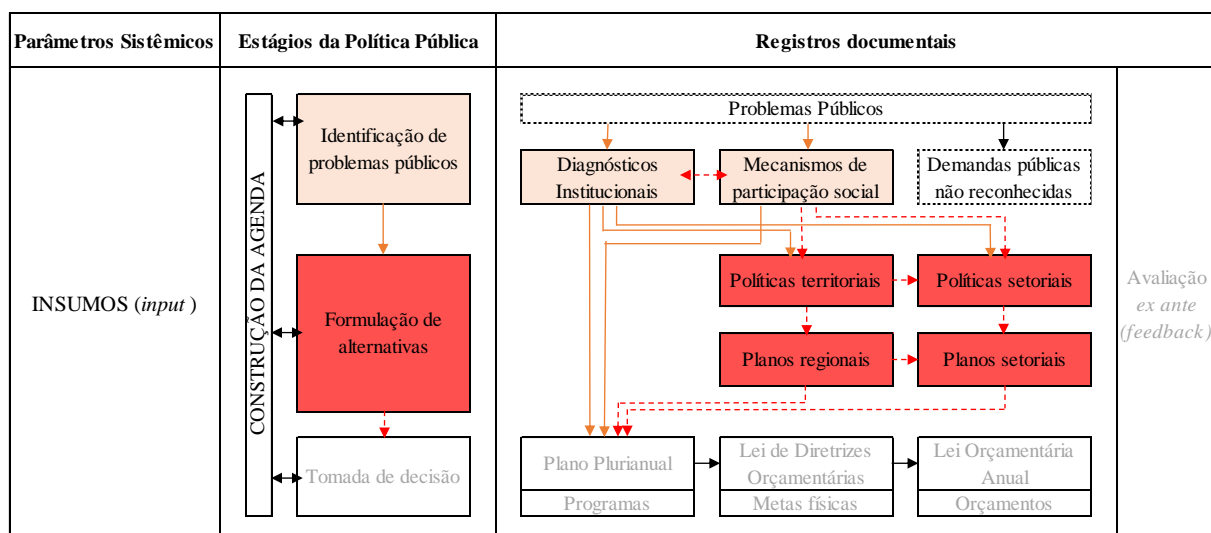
| Parâmetros Sistêmicos | Estágios da Política Pública | Registros documentais |
|---|---|---|
| INSUMOS (*input* ) | | |

CONSTRUÇÃO DA AGENDA

Identificação de problemas públicos

Formulação de alternativas

Tomada de decisão

Problemas Públicos

Diagnósticos Institucionais

Mecanismos de participação social

Demandas públicas não reconhecidas

Políticas territoriais

Políticas setoriais

Planos regionais

Planos setoriais

Plano Plurianual

Programas

Lei de Diretrizes Orçamentárias

Metas físicas

Lei Orçamentária Anual

Orçamentos

Avaliação *ex ante* (*feedback*)